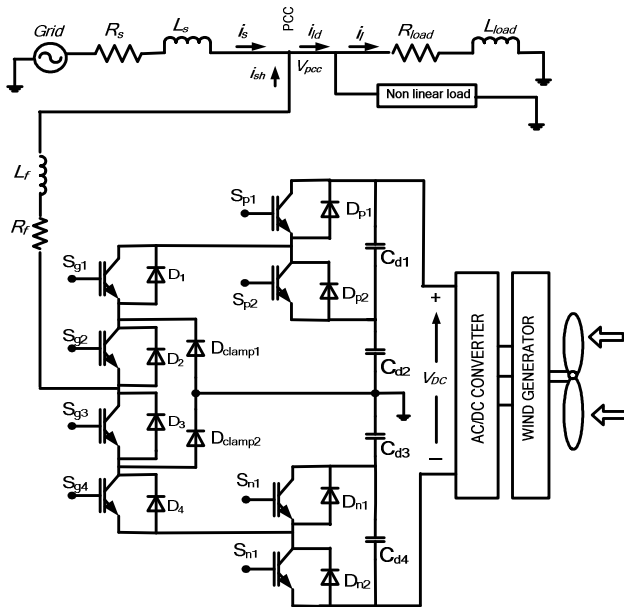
Grid
$R_s$
$L_s$
$i_s$
PCC
$i_{ld}$
$i_l$
$R_{load}$
$L_{load}$
$i_{sh}$
$V_{pcc}$
Non linear load
$L_f$
$R_f$
$S_{p1}$
$D_{p1}$
$C_{d1}$
$S_{g1}$
$D_1$
$S_{p2}$
$D_{p2}$
+
AC/DC CONVERTER
WIND GENERATOR
$S_{g2}$
$D_2$
$D_{clamp1}$
$C_{d2}$
$V_{DC}$
$S_{g3}$
$D_3$
$D_{clamp2}$
$C_{d3}$
–
$S_{g4}$
$D_4$
$S_{n1}$
$D_{n1}$
$S_{n1}$
$D_{n2}$
$C_{d4}$